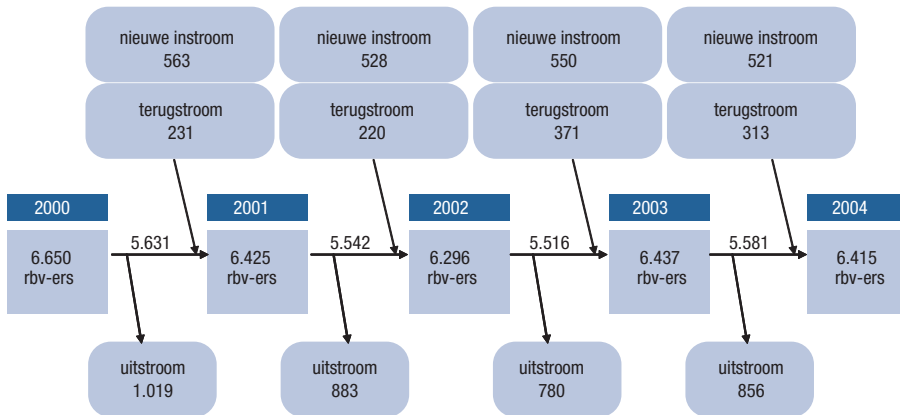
nieuwe instroom
563

terugstroom
231

nieuwe instroom
528

terugstroom
220

nieuwe instroom
550

terugstroom
371

nieuwe instroom
521

terugstroom
313

2000
6.650
rbv-ers

5.631

2001
6.425
rbv-ers

5.542

2002
6.296
rbv-ers

5.516

2003
6.437
rbv-ers

5.581

2004
6.415
rbv-ers

uitstroom
1.019

uitstroom
883

uitstroom
780

uitstroom
856